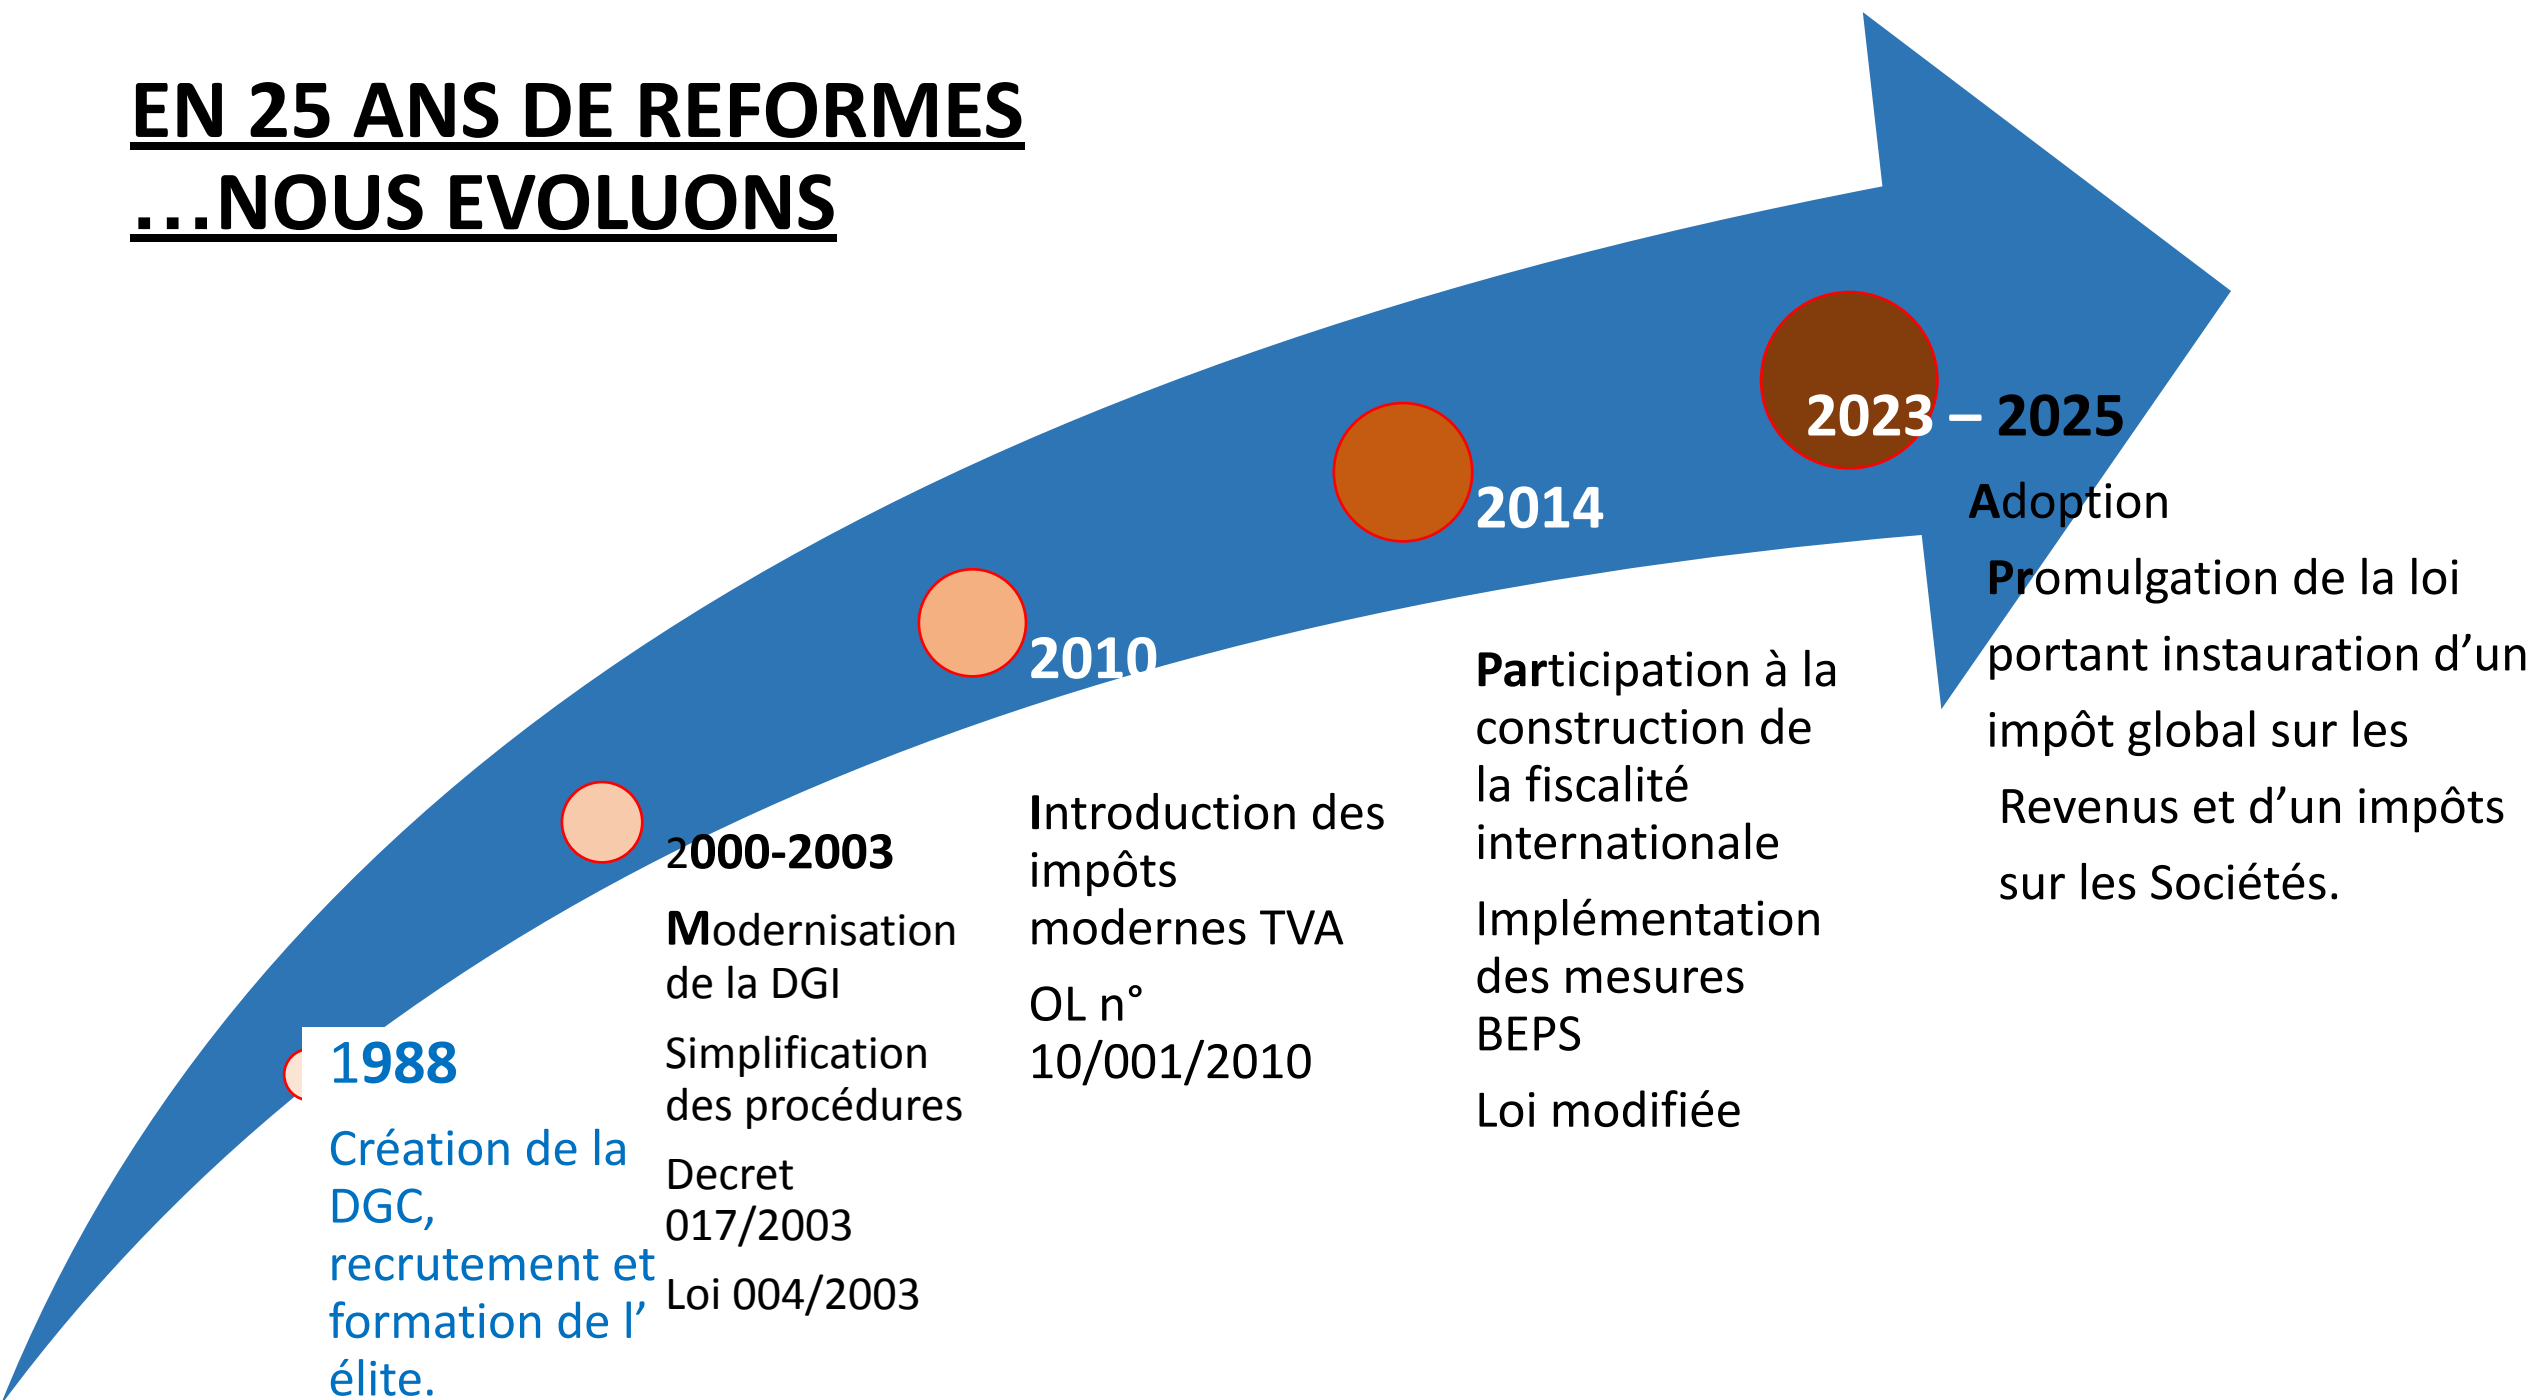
EN 25 ANS DE REFORMES …NOUS EVOLUONS

1988

Création de la DGC, recrutement et formation de l’ élite.

2000-2003

Modernisation de la DGI

Simplification des procédures

Decret 017/2003

Loi 004/2003

2010

Introduction des impôts modernes TVA

OL n° 10/001/2010

2014

Participation à la construction de la fiscalité internationale

Implémentation des mesures BEPS

Loi modifiée

2023 – 2025

Adoption

Promulgation de la loi portant instauration d’un impôt global sur les Revenus et d’un impôts sur les Sociétés.